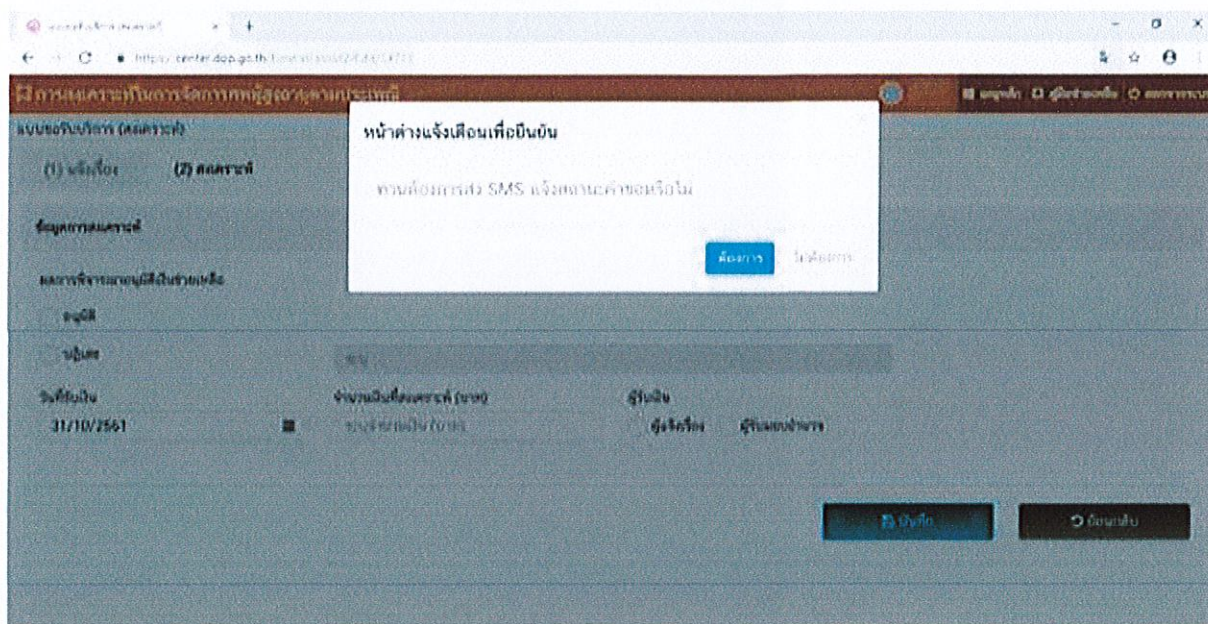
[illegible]

https://center.dop.go.th/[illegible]

การสงเคราะห์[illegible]

แบบขอรับบริการ (สงเคราะห์)

(1) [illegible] (2) สงเคราะห์

ข้อมูลการสงเคราะห์

ผลการพิจารณา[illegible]

อนุมัติ

ปฏิเสธ

วันที่รับเงิน
31/10/2561

จำนวนเงินที่สงเคราะห์ (บาท)

ผู้รับเงิน

ผู้ยื่นคำร้อง ผู้รับมอบอำนาจ

บันทึก

ย้อนกลับ

หน้าต่างแจ้งเตือนเพื่อยืนยัน

ท่านต้องการส่ง SMS แจ้งสถานะคำขอหรือไม่

ต้องการ ไม่ต้องการ